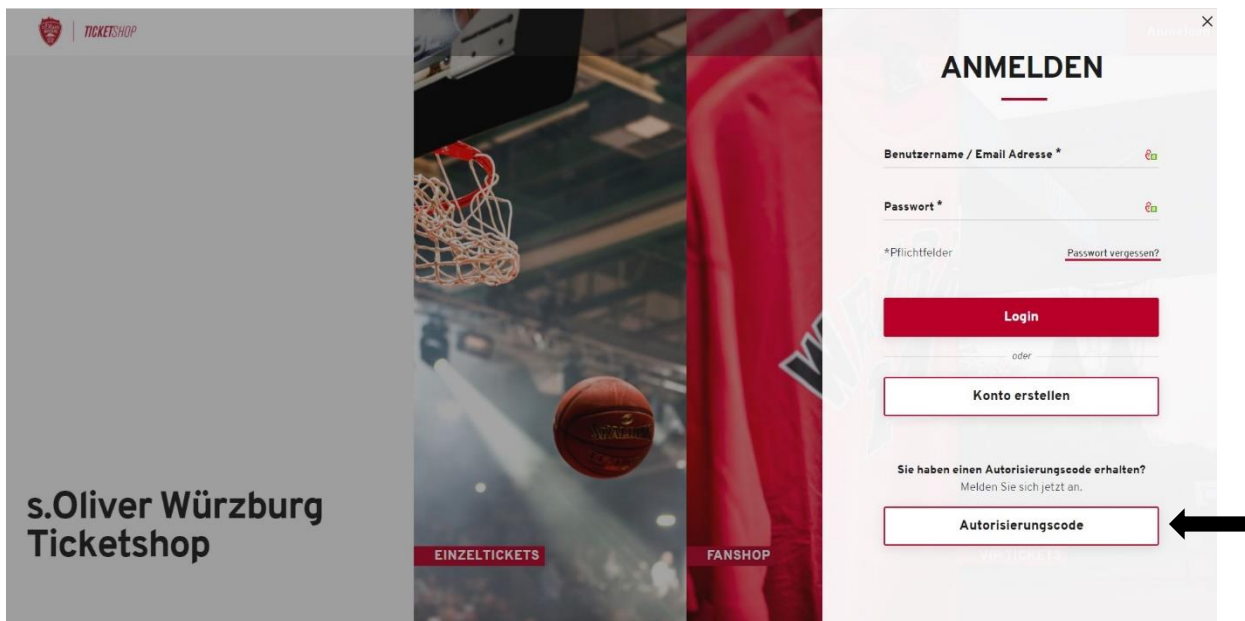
TICKETSHOP

s.Oliver Würzburg Ticketshop

EINZELTICKETS

FANSHOP

ANMELDEN

Benutzername / Email Adresse *

Passwort *

*Pflichtfelder

Passwort vergessen?

Login

oder

Konto erstellen

Sie haben einen Autorisierungscode erhalten?
Melden Sie sich jetzt an.

Autorisierungscode